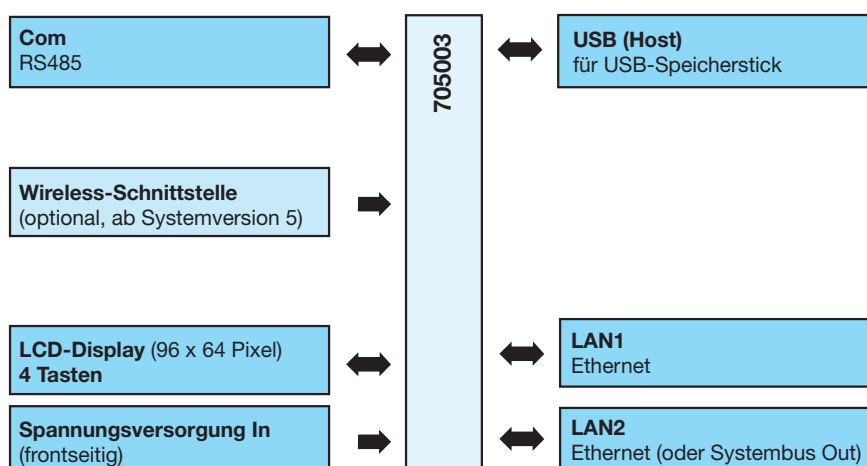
Com
RS485

705003

USB (Host)
für USB-Speicherstick

Wireless-Schnittstelle
(optional, ab Systemversion 5)

LCD-Display (96 x 64 Pixel)
4 Tasten

LAN1
Ethernet

Spannungsversorgung In
(frontseitig)

LAN2
Ethernet (oder Systembus Out)